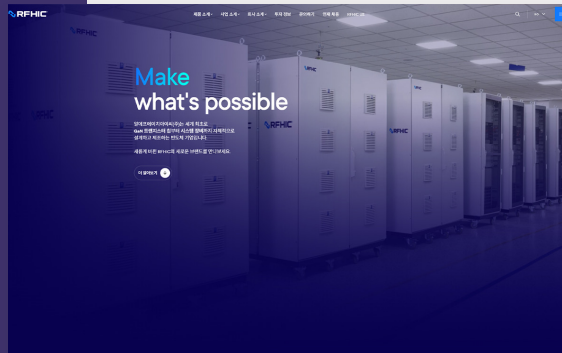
RFHIC

제품 소개 사업 소개 회사 소개 투자 정보 문의하기 인재 채용 RFHIC 2B

KR

Make
what's possible

알에프에이치아이씨(주)는 세계 최초로 GaN 트랜지스터 칩부터 시스템 패키지까지 자체적으로 설계하고 제조하는 반도체 기업입니다.

새롭게 바뀐 RFHIC의 새로운 브랜드를 만나보세요.

더 알아보기

RFHIC

RFHIC

RFHIC

RFHIC